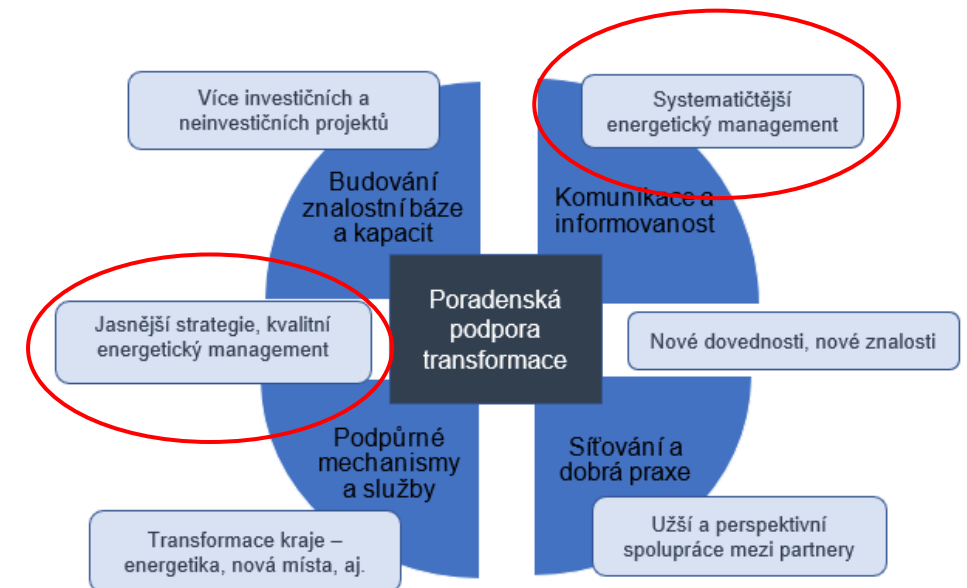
Více investičních a neinvestičních projektů

Systematičtější energetický management

Budování znalostní báze a kapacit

Komunikace a informovanost

Poradenská podpora transformace

Jasnější strategie, kvalitní energetický management

Nové dovednosti, nové znalosti

Podpůrné mechanismy a služby

Síťování a dobrá praxe

Transformace kraje – energetika, nová místa, aj.

Užší a perspektivní spolupráce mezi partnery